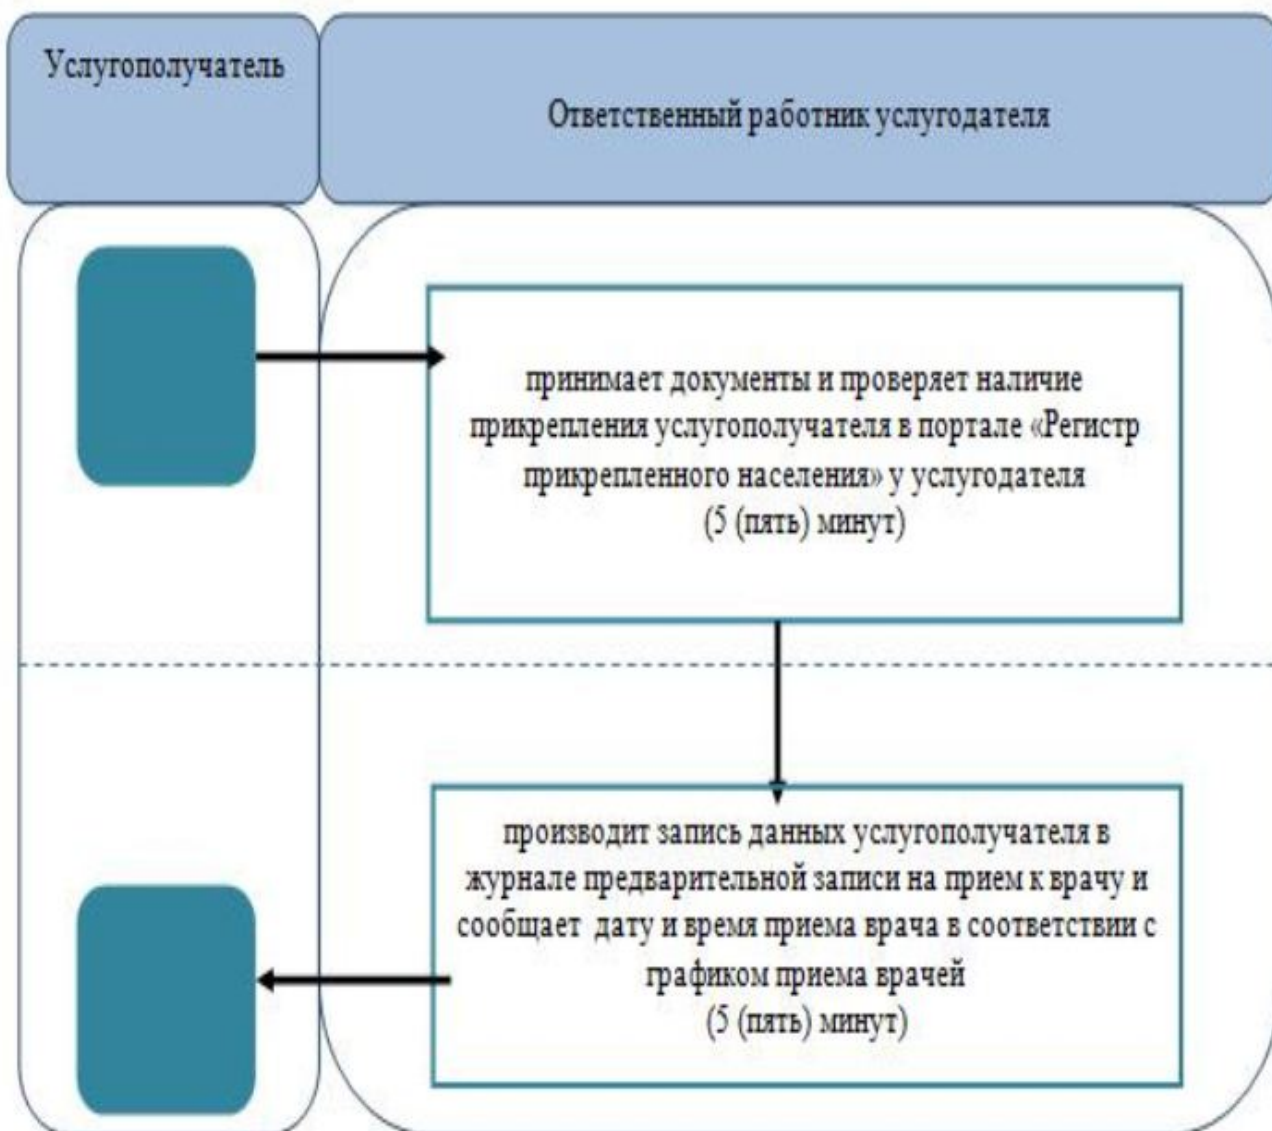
Услугополучатель

Ответственный работник услугодателя

принимает документы и проверяет наличие прикрепления услугополучателя в портале «Регистр прикрепленного населения» у услугодателя
(5 (пять) минут)

производит запись данных услугополучателя в журнале предварительной записи на прием к врачу и сообщает дату и время приема врача в соответствии с графиком приема врачей
(5 (пять) минут)